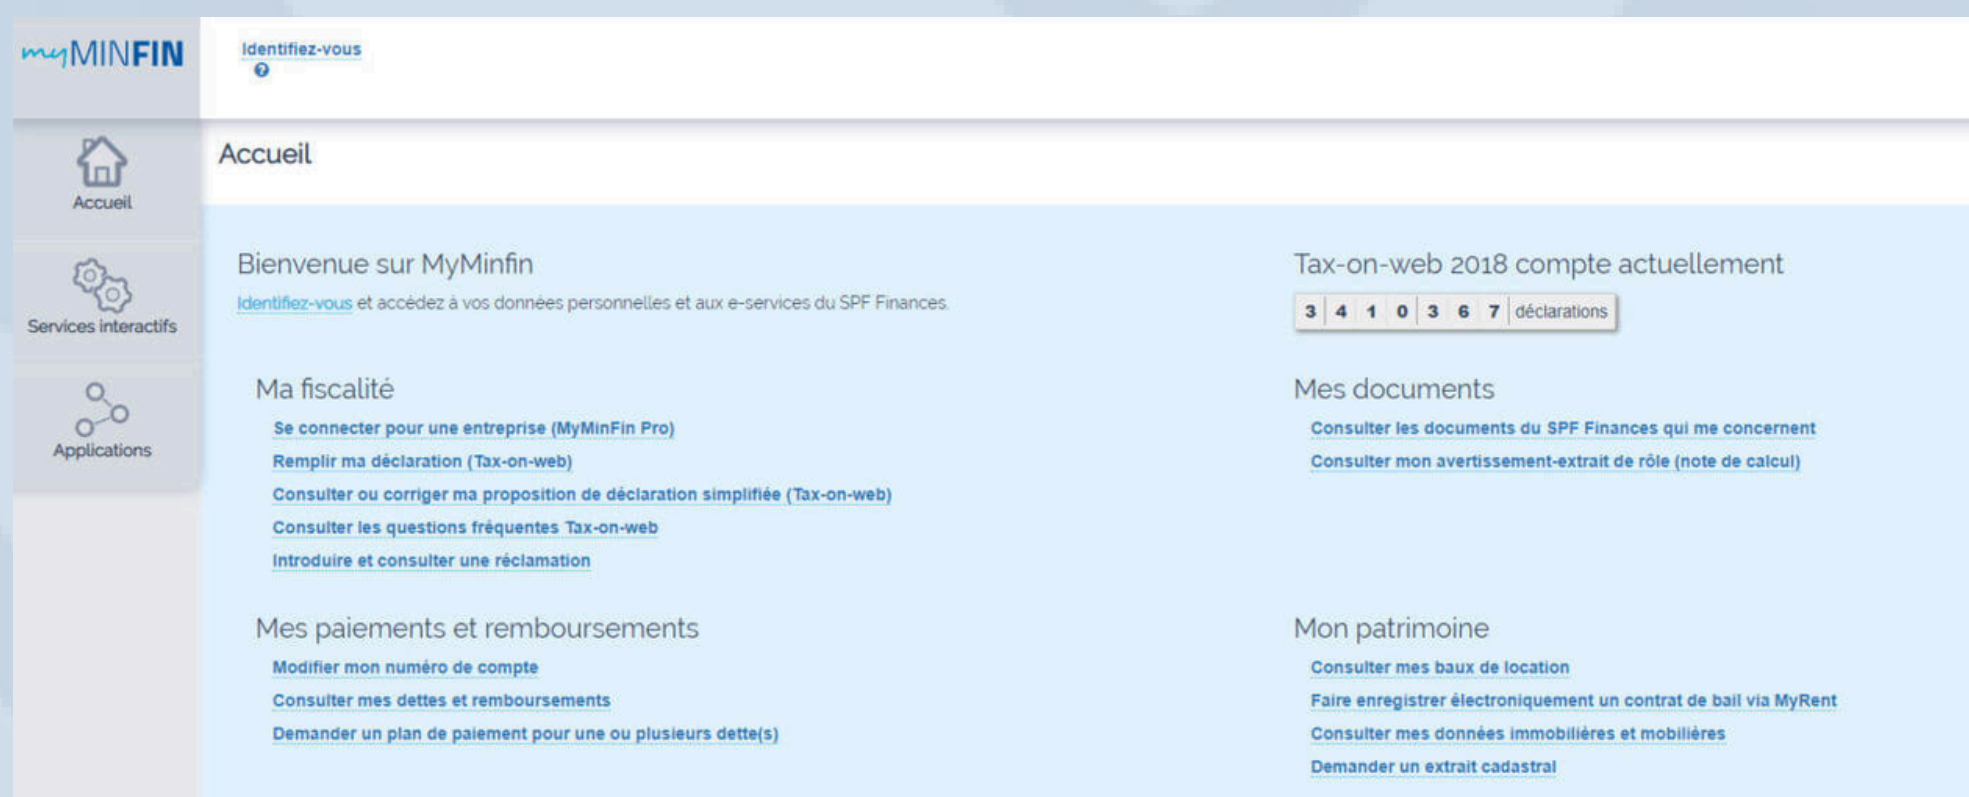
myMINFIN

Identifiez-vous
?

Accueil

Services interactifs

Applications

Accueil

Bienvenue sur MyMinfin

Identifiez-vous et accédez à vos données personnelles et aux e-services du SPF Finances.

Ma fiscalité

Se connecter pour une entreprise (MyMinFin Pro)
Remplir ma déclaration (Tax-on-web)
Consulter ou corriger ma proposition de déclaration simplifiée (Tax-on-web)
Consulter les questions fréquentes Tax-on-web
Introduire et consulter une réclamation

Mes paiements et remboursements

Modifier mon numéro de compte
Consulter mes dettes et remboursements
Demander un plan de paiement pour une ou plusieurs dette(s)

Tax-on-web 2018 compte actuellement

3 4 1 0 3 6 7 déclarations

Mes documents

Consulter les documents du SPF Finances qui me concernent
Consulter mon avertissement-extrait de rôle (note de calcul)

Mon patrimoine

Consulter mes baux de location
Faire enregistrer électroniquement un contrat de bail via MyRent
Consulter mes données immobilières et mobilières
Demander un extrait cadastral